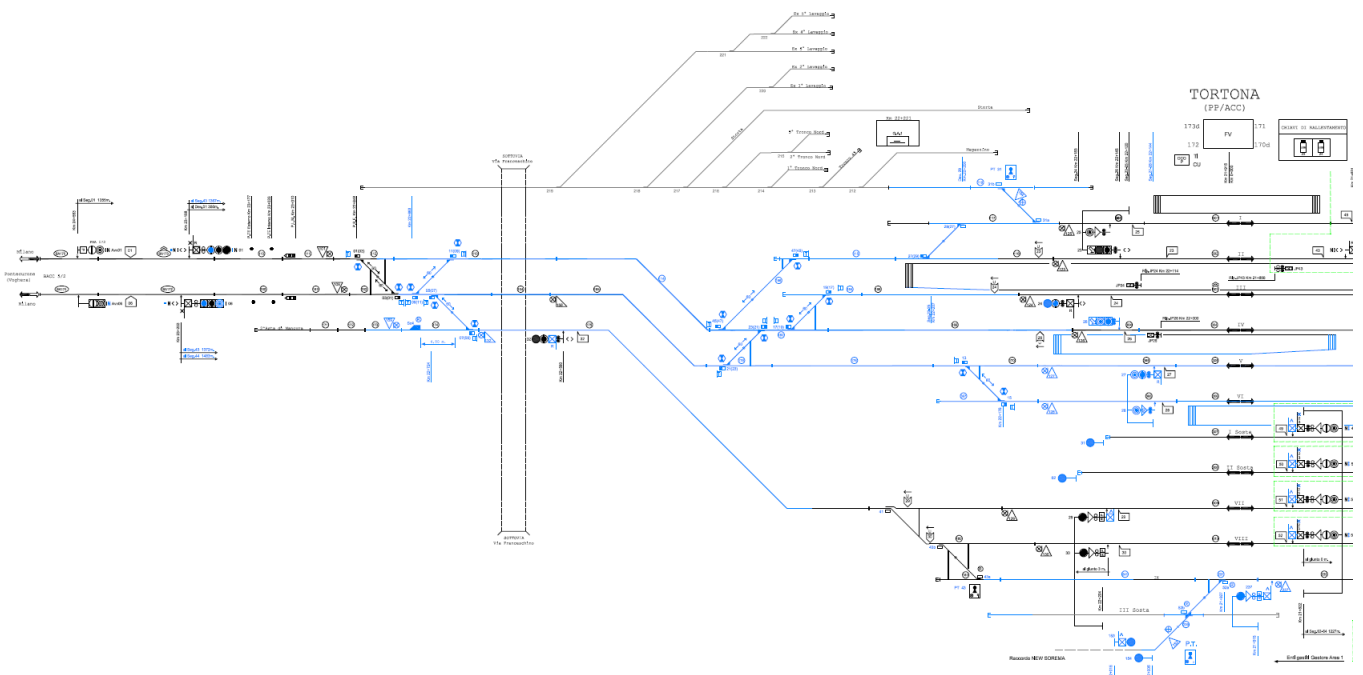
TORTONA
(PP/ACC)

173d
172
FV
171
170d
CU

CHIAVI DI BALLESTRAMENTO

Bn 1° Lavaggio
Bn 4° Lavaggio
Bn 3° Lavaggio
Bn 2° Lavaggio
Bn 1° Lavaggio

Piccola
4° Tronco Nord
2° Tronco Nord
1° Tronco Nord
Magazzino

SOTTOVIA
Via Franzoniche

SOTTOVIA
Via Franzoniche

Milano
Castelnuovo (Voghera)
RACC 5/2
Milano

1° Asta 4° Mancora

I
II
III
IV
V
VI
I Sosta
II Sosta
VII
VIII
III Sosta

P.T.

Raccordo NEW SOREMA

Gestore Area 1